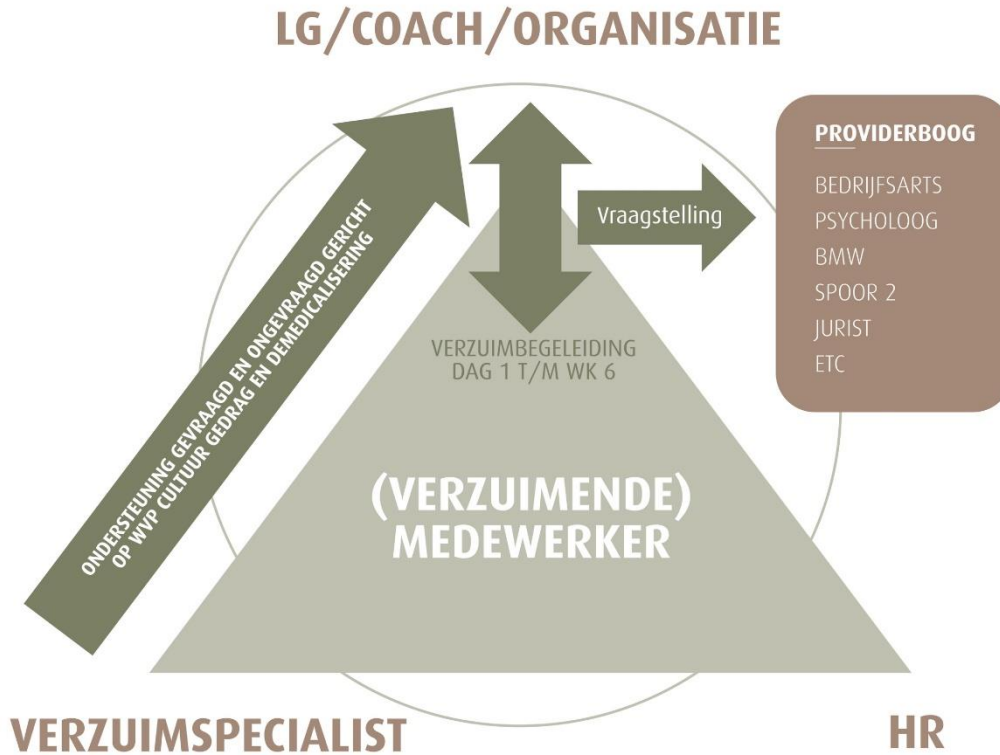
LG/COACH/ORGANISATIE

ONDERSTEUNING GEVRAAGD EN ONGEVRAAGD GERICHT OP WVP CULTUUR GEDRAG EN DEMEDICALISERING

Vraagstelling

PROVIDERBOOG
BEDRIJFSARTS
PSYCHOLOOG
BMW
SPOOR 2
JURIST
ETC

VERZUIMBEGELEIDING DAG 1 T/M WK 6

(VERZUIMENDE) MEDEWERKER

VERZUIMSPECIALIST

HR